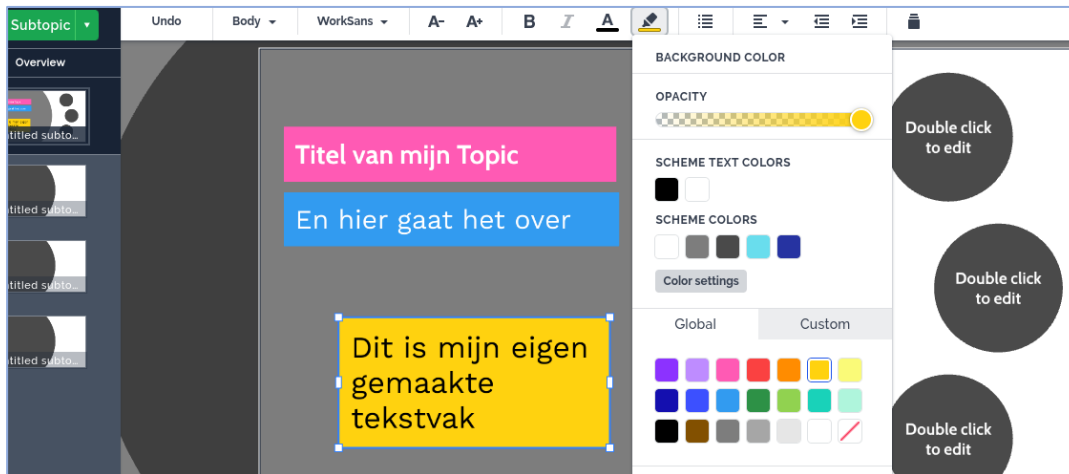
Subtopic ▾

Undo Body ▾ WorkSans ▾ A- A+ B I A

Overview

titled subto...

titled subto...

titled subto...

titled subto...

Titel van mijn Topic

En hier gaat het over

Dit is mijn eigen gemaakte tekstvak

BACKGROUND COLOR

OPACITY

SCHEME TEXT COLORS

SCHEME COLORS

Color settings

Global

Custom

Double click to edit

Double click to edit

Double click to edit